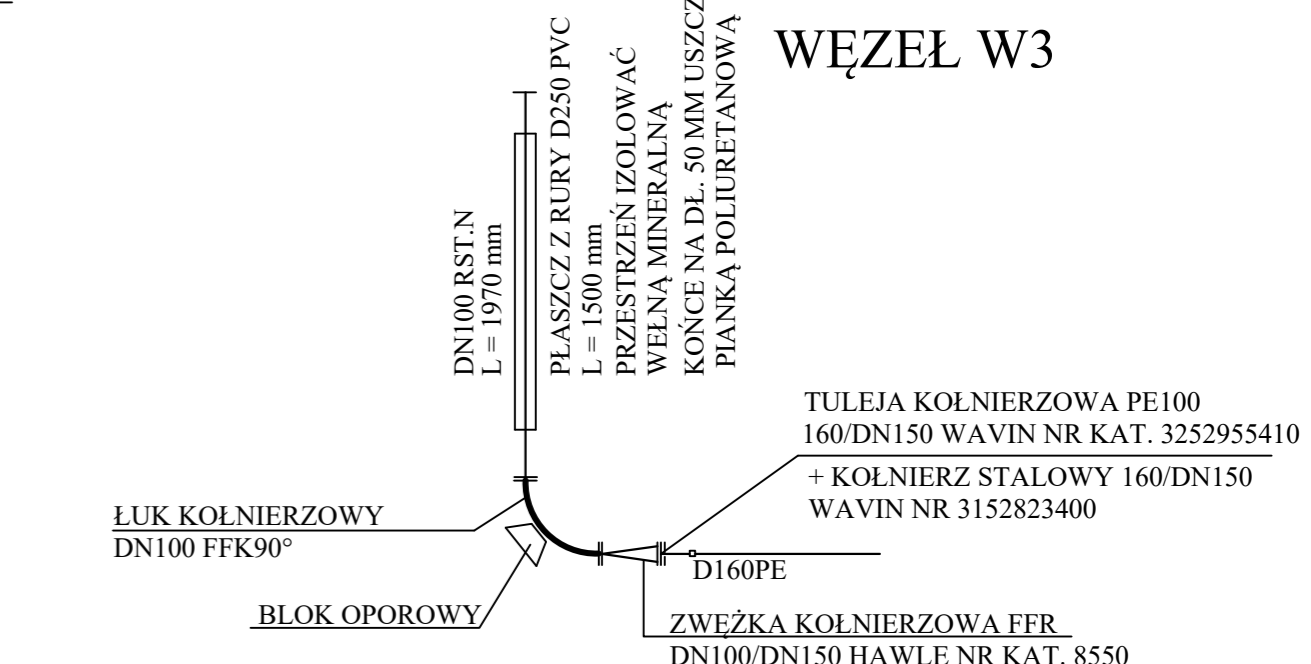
WĘZEŁ W3

DN100 RST.N
L = 1970 mm

PŁASZCZ Z RURY D250 PVC
L = 1500 mm
PRZESTRZEŃ IZOLOWAĆ
WEŁNĄ MINERALNĄ
KOŃCE NA DŁ. 50 MM USZCZ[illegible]
PIANKĄ POLIURETANOWĄ

TULEJA KOŁNIERZOWA PE100
160/DN150 WAVIN NR KAT. 3252955410

+ KOŁNIERZ STALOWY 160/DN150
WAVIN NR 3152823400

ŁUK KOŁNIERZOWY
DN100 FFK90°

D160PE

BLOK OPOROWY

ZWĘŻKA KOŁNIERZOWA FFR
DN100/DN150 HAWLE NR KAT. 8550